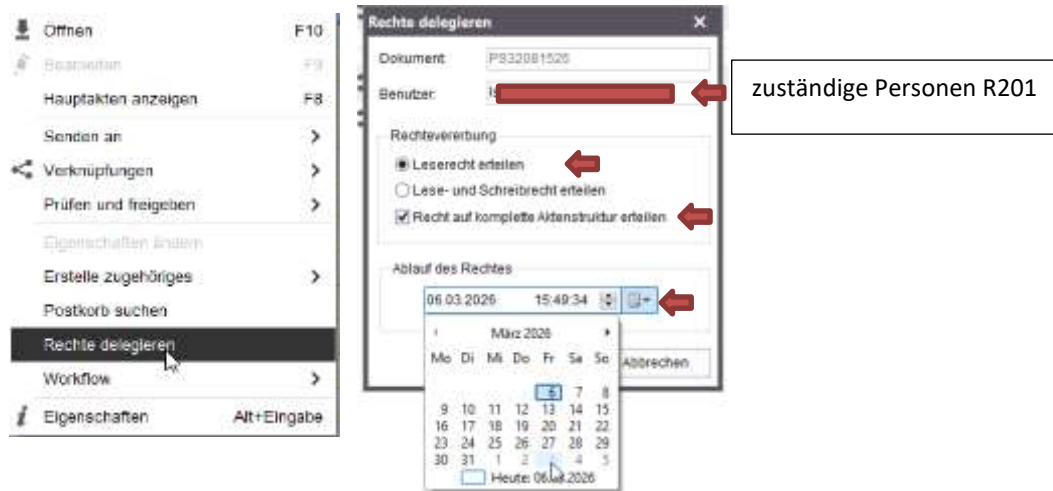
Öffnen F10
Bearbeiten F9
Hauptakten anzeigen F8
Senden an >
Verknüpfungen >
Prüfen und freigeben >
Eigenschaften ändern
Erstelle zugehöriges >
Postkorb suchen
Rechte delegieren
Workflow >
Eigenschaften Alt+Eingabe

Rechte delegieren ×
Dokument P832081526
Benutzer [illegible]

zuständige Personen R201

Rechtevererbung
Leserecht erteilen
Lese- und Schreibrecht erteilen
Recht auf komplette Aktenstruktur erteilen

Ablauf des Rechtes
06.03.2026 15:49:34

‹ März 2026 ›

| Mo | Di | Mi | Do | Fr | Sa | So |
|---|---|---|---|---|---|---|
| | | | | 6 | 7 | 8 |
| 9 | 10 | 11 | 12 | 13 | 14 | 15 |
| 16 | 17 | 18 | 19 | 20 | 21 | 22 |
| 23 | 24 | 25 | 26 | 27 | 28 | 29 |
| 30 | 31 | 1 | 2 | 3 | 4 | 5 |

Heute: 06.03.2026

Abbrechen